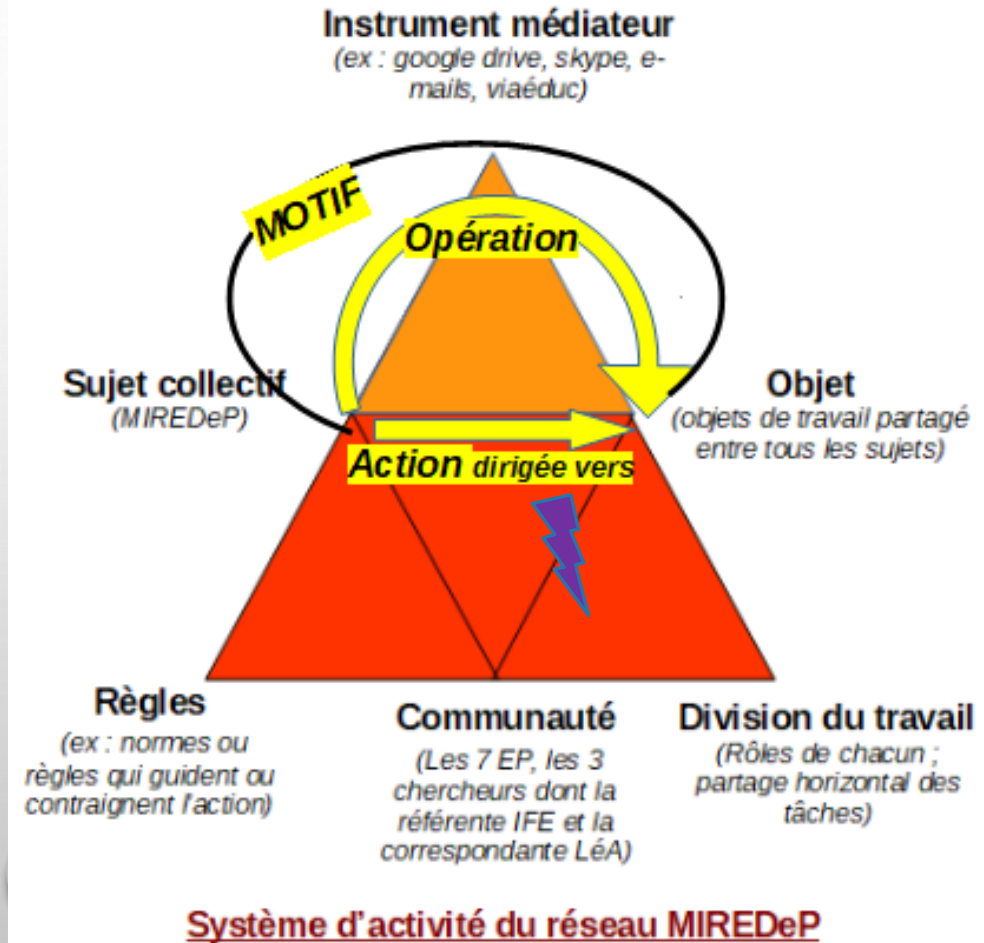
Instrument médiateur
(ex : google drive, skype, e-mails, viaéduc)

MOTIF

Opération

Sujet collectif
(MIREDeP)

Objet
(objets de travail partagé entre tous les sujets)

Action dirigée vers

Règles
(ex : normes ou règles qui guident ou contraignent l'action)

Communauté
(Les 7 EP, les 3 chercheurs dont la référente IFE et la correspondante LéA)

Division du travail
(Rôles de chacun ; partage horizontal des tâches)

Système d'activité du réseau MIREDeP